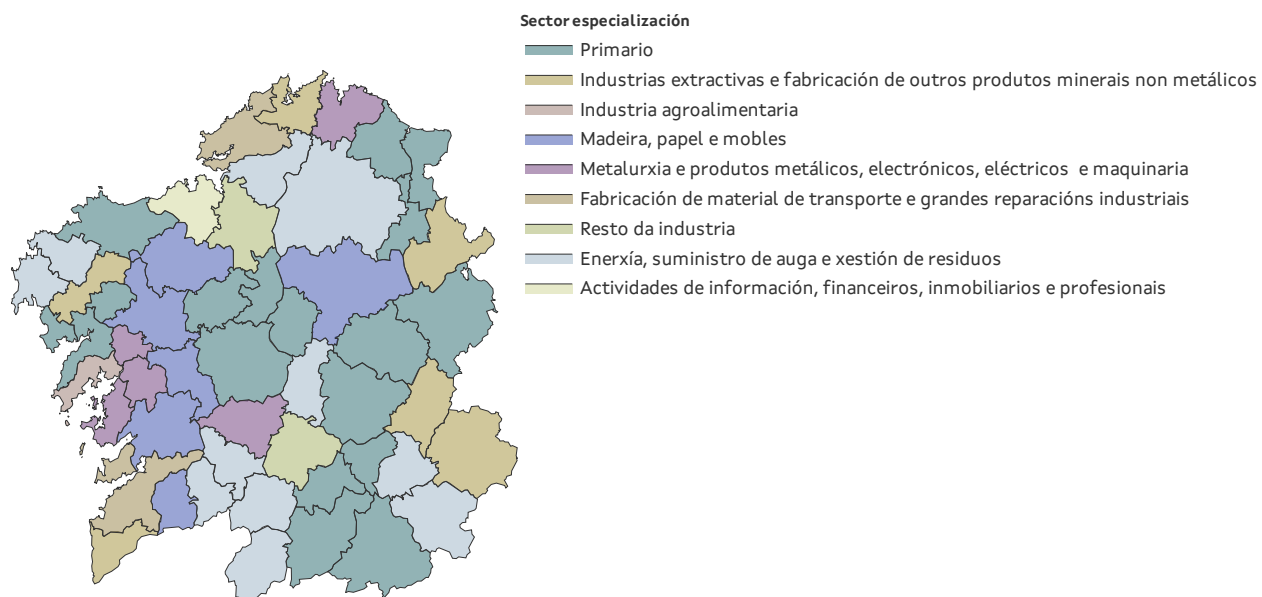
Sector especialización

Primario

Industrias extractivas e fabricación de outros produtos minerais non metálicos

Industria agroalimentaria

Madeira, papel e mobles

Metalurxia e produtos metálicos, electrónicos, eléctricos e maquinaria

Fabricación de material de transporte e grandes reparacións industriais

Resto da industria

Enerxía, suministro de auga e xestión de residuos

Actividades de información, financeiros, inmobiliarios e profesionais